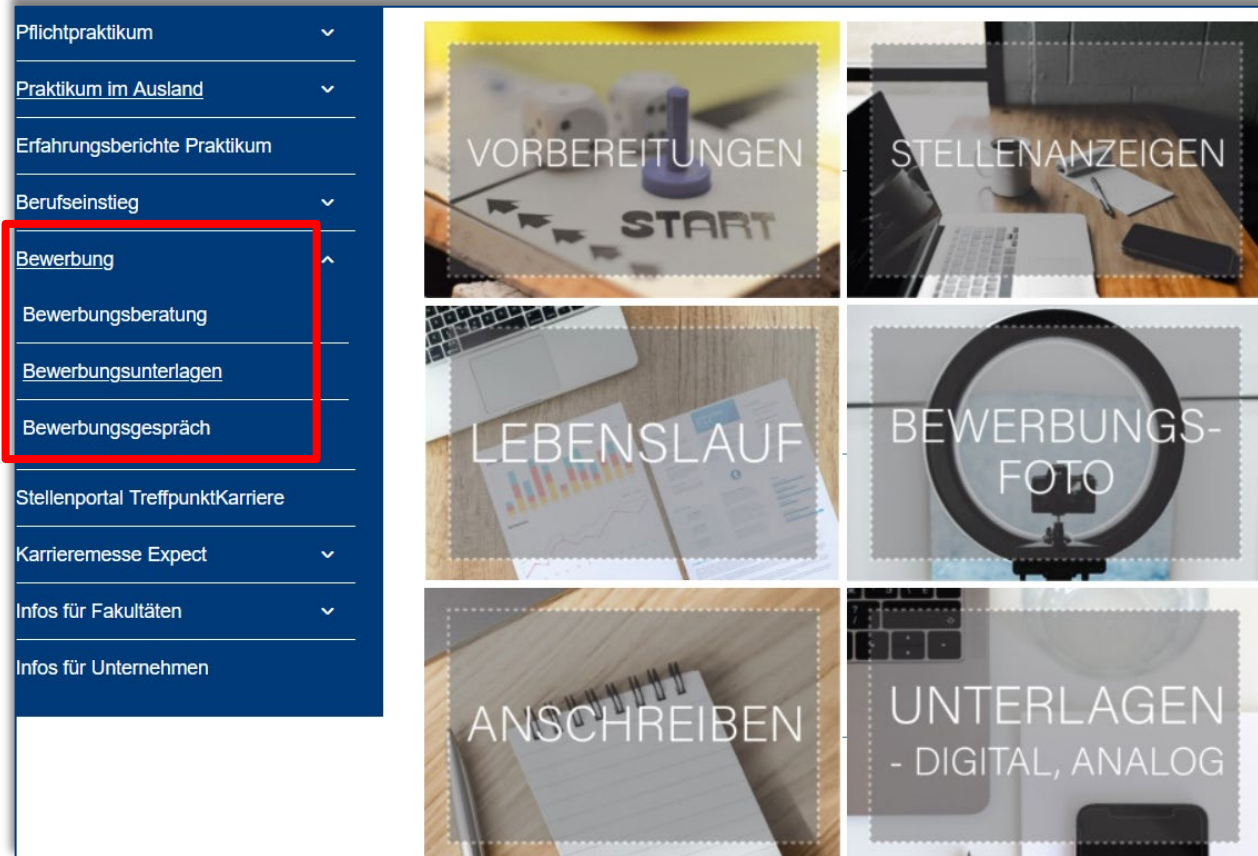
Pflichtpraktikum

Praktikum im Ausland

Erfahrungsberichte Praktikum

Berufseinstieg

Bewerbung

Bewerbungsberatung

Bewerbungsunterlagen

Bewerbungsgespräch

Stellenportal TreffpunktKarriere

Karrieremesse Expect

Infos für Fakultäten

Infos für Unternehmen

VORBEREITUNGEN

START

STELLENANZEIGEN

LEBENSLAUF

BEWERBUNGS-FOTO

ANSCHREIBEN

UNTERLAGEN - DIGITAL, ANALOG